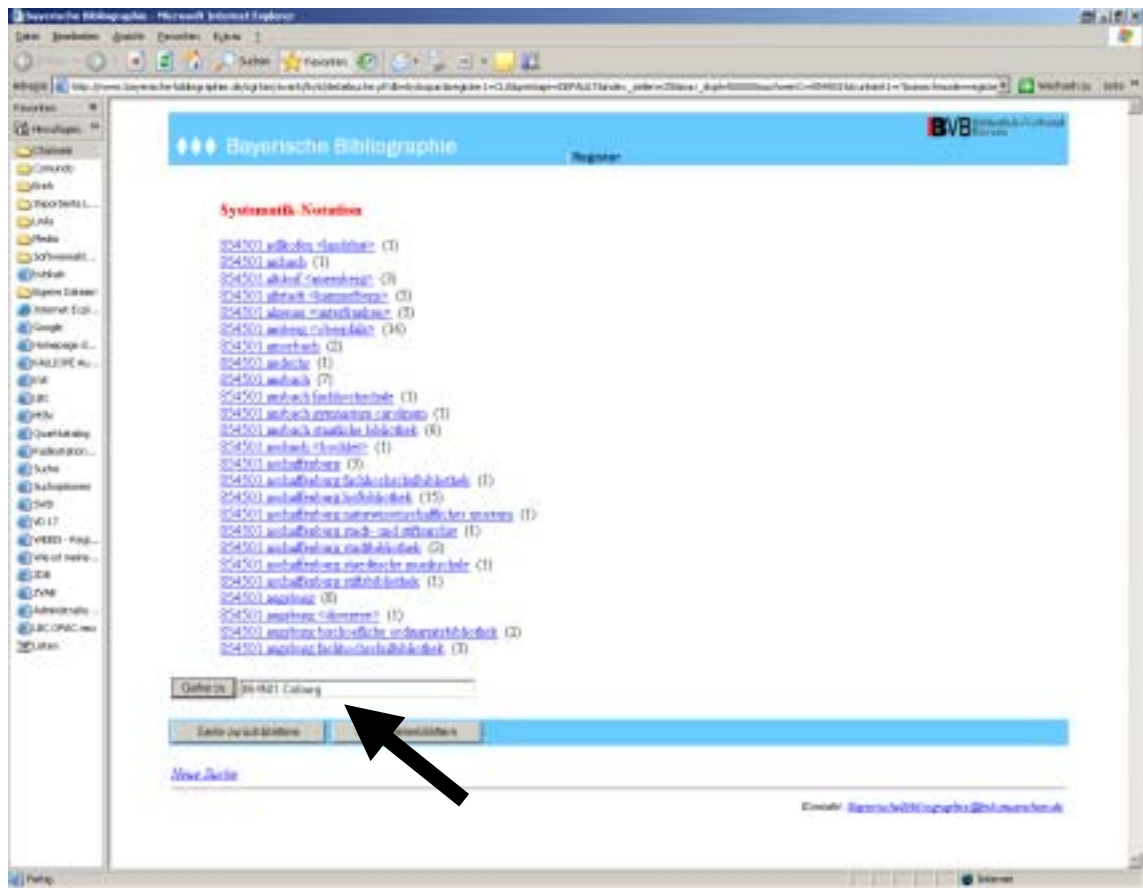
Bayerische Bibliographie - Microsoft Internet Explorer

Datei Bearbeiten Ansicht Favoriten Extras ?

Suchen Favoriten

Adresse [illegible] Wechseln zu Links

Favoriten
Hinzufügen
Channels
Comundo
Briefe
Importiertes L...
Links
Medien
Softwareaktt...
Volltext
Eigene Dateien
Internet Expl...
Google
Homepage d...
KALLIOPE Au...
KVK
LBS
MSN
Quellkatalog
Radiostation...
Suche
Suchoptionen
SWB
VD 17
VIRBIS - Pica...
Wie ist meine...
ZDB
ZVAB
Administratio...
LBS OPAC neu
Listen

♦♦♦ Bayerische Bibliographie

Register

BVB

Systematik-Notation

Z54501 adlkofen <landshut> (1)
Z54501 aichach (1)
Z54501 altdorf <nürnberg> (3)
Z54501 altreit <kammerberg> (1)
Z54501 alzenau <unterfranken> (1)
Z54501 amberg <oberpfalz> (16)
Z54501 amorbach (2)
Z54501 andechs (1)
Z54501 ansbach (7)
Z54501 ansbach fachhochschule (1)
Z54501 ansbach gymnasium carolinum (1)
Z54501 ansbach staatliche bibliothek (6)
Z54501 ansbach <kreis> (1)
Z54501 aschaffenburg (3)
Z54501 aschaffenburg fachhochschulbibliothek (1)
Z54501 aschaffenburg hofbibliothek (15)
Z54501 aschaffenburg naturwissenschaftliches museum (1)
Z54501 aschaffenburg stadt- und stiftsarchiv (1)
Z54501 aschaffenburg stadtbibliothek (2)
Z54501 aschaffenburg städtische musikschule (1)
Z54501 aschaffenburg stiftsbibliothek (1)
Z54501 augsburg (8)
Z54501 augsburg <diözese> (1)
Z54501 augsburg evangelische ordinariatsbibliothek (2)
Z54501 augsburg fachhochschulbibliothek (3)

Gehe zu Z54501 Coburg

Seite zurückblättern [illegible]blättern

Neue Suche

Kontakt: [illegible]

Fertig
Internet